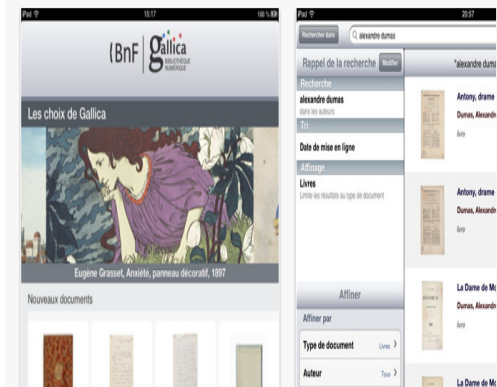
iPad 15:17 100 %

BnF gallica BIBLIOTHÈQUE NUMÉRIQUE

Les choix de Gallica

Eugène Grasset, Anxiété, panneau décoratif, 1897

Nouveaux documents

iPad 20:57

Rechercher dans alexandre dumas

Rappel de la recherche Modifier

Recherche

alexandre dumas

dans les auteurs

Tri

Date de mise en ligne

Affinage

Livres

Limite les résultats au type de document

Affiner

Affiner par

Type de document Livres

Auteur Tous

"alexandre dumas

Antony, drame

Dumas, Alexandre

livre

Antony, drame

Dumas, Alexandre

livre

La Dame de Mo

Dumas, Alexandre

livre

La Dame de Mo